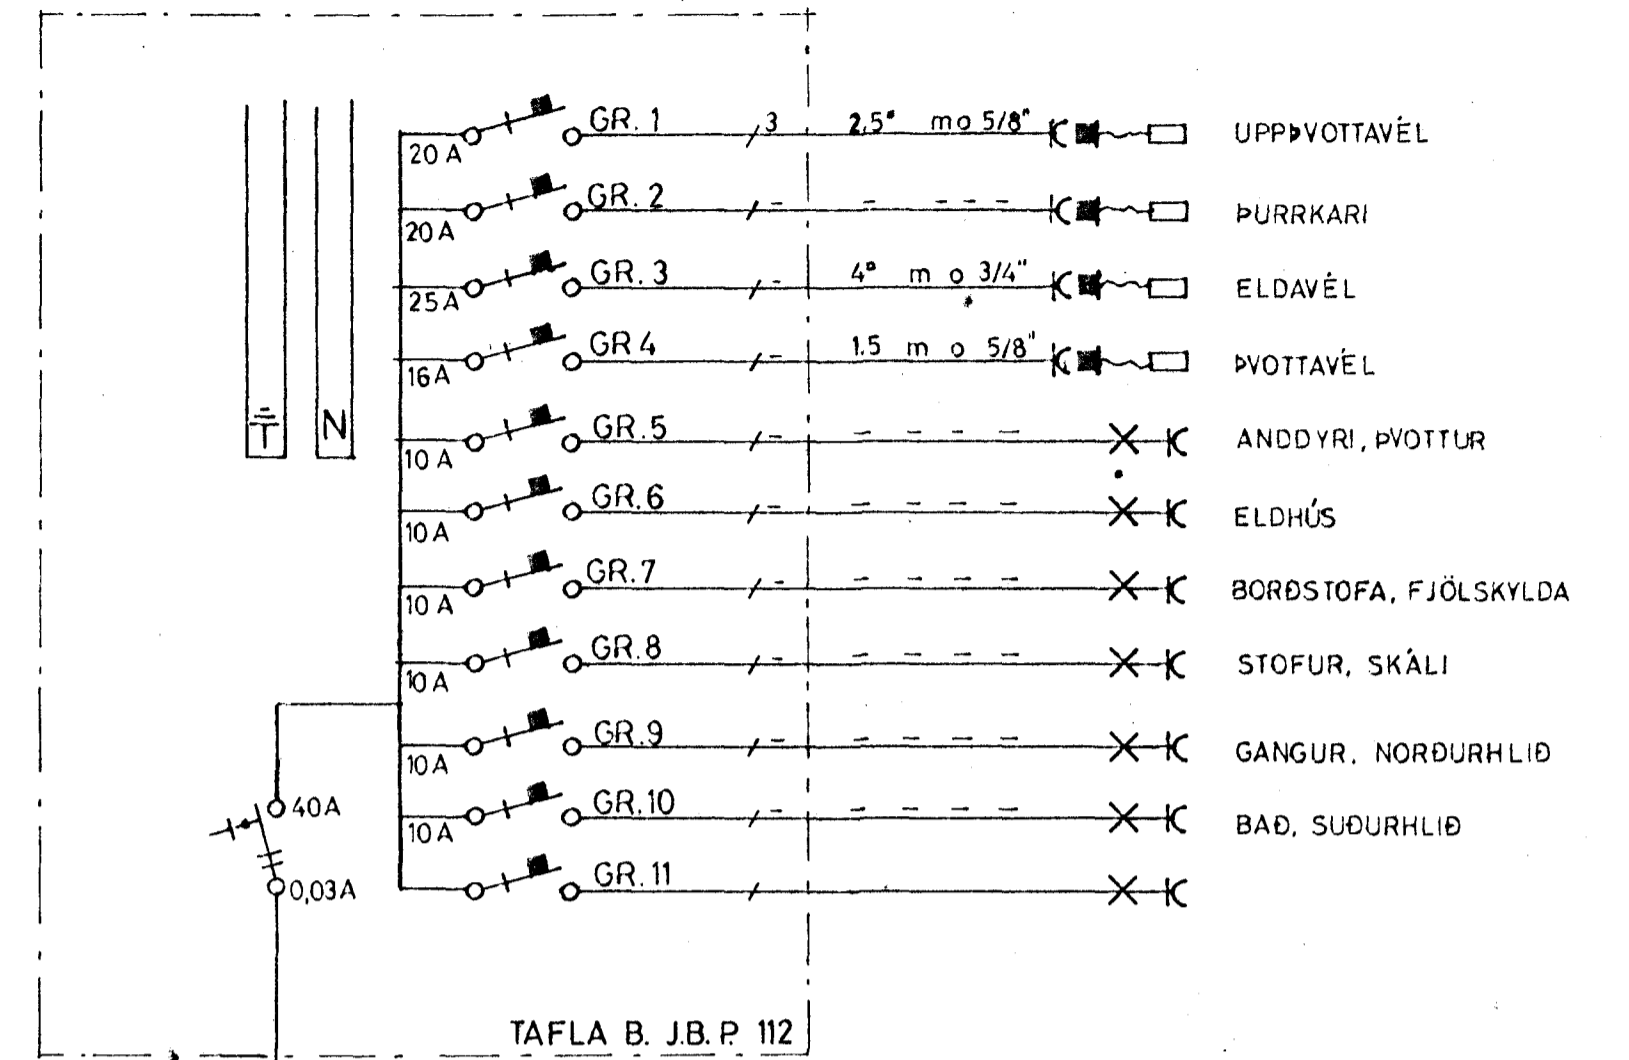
T N

20 A GR. 1 3 2,5° mo 5/8" UPPÞVOTTAVÉL

20 A GR. 2 ÞURRKARI

25 A GR. 3 4° m o 3/4" ELDAVÉL

16 A GR 4 1.5 m o 5/8" ÞVOTTAVÉL

10 A GR. 5 ANDDYRI, ÞVOTTUR

10 A GR. 6 ELDHÚS

10 A GR. 7 BORÐSTOFA, FJÖLSKYLDA

10 A GR. 8 STOFUR, SKÁLI

10 A GR. 9 GANGUR, NORÐURHLIÐ

40A

10 A GR. 10 BAÐ, SUÐURHLIÐ

0,03A

GR. 11

TAFLA B. J.B.P. 112